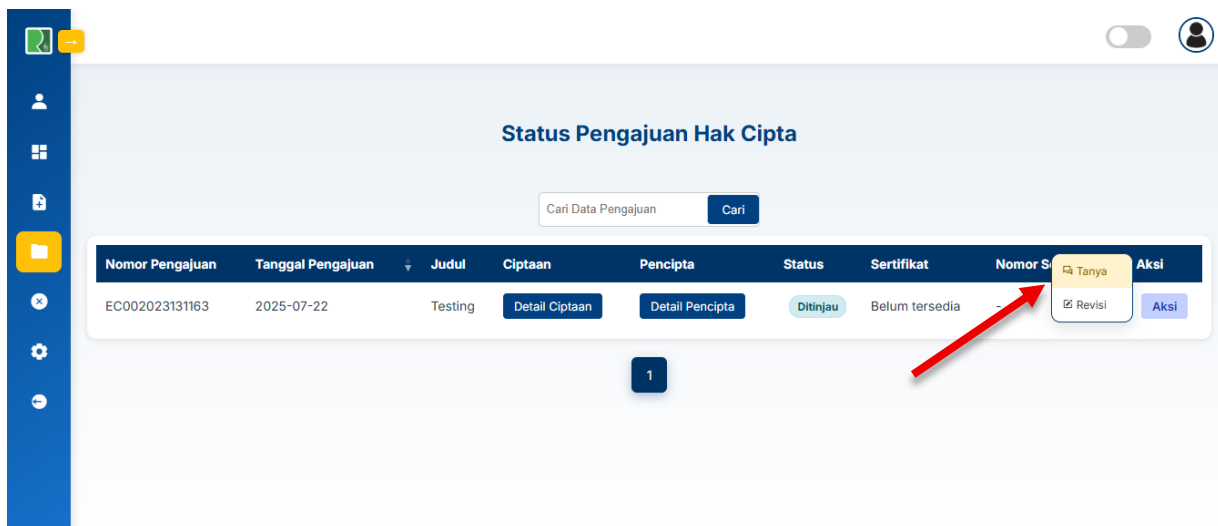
Status Pengajuan Hak Cipta

Cari Data Pengajuan Cari

| Nomor Pengajuan | Tanggal Pengajuan | Judul | Ciptaan | Pencipta | Status | Sertifikat | Nomor S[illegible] | Aksi |
|---|---|---|---|---|---|---|---|---|
| EC002023131163 | 2025-07-22 | Testing | Detail Ciptaan | Detail Pencipta | Ditinjau | Belum tersedia | - | Aksi |

Tanya
Revisi

1